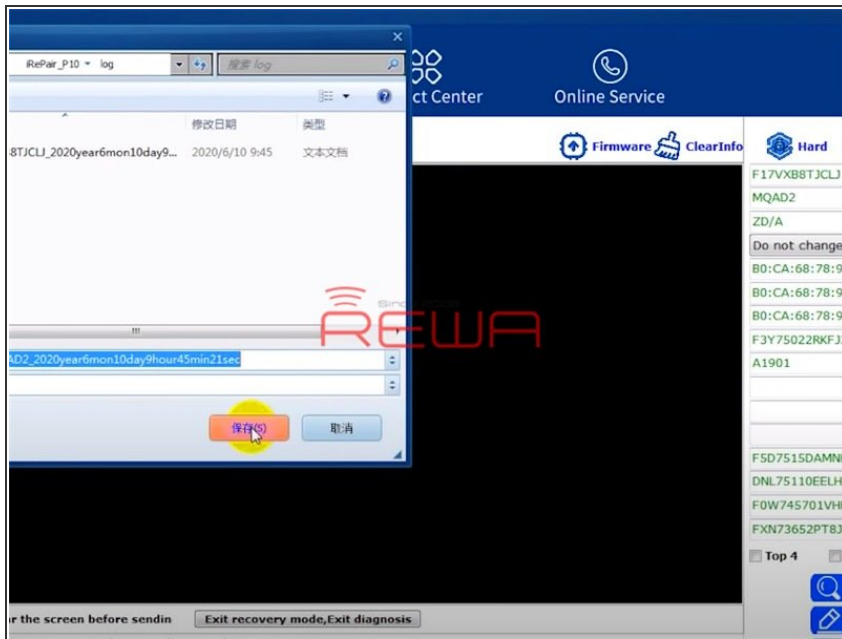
iRePair_P10 ▾ log
搜索 log
修改日期
类型
8TJCLJ_2020year6mon10day9...
2020/6/10 9:45
文本文档
AD2_2020year6mon10day9hour45min21sec
保存(S)
取消
ct Center
Online Service
Firmware
ClearInfo
Hard
F17VXB8TJCLJ
MQAD2
ZD/A
Do not change
B0:CA:68:78:9
B0:CA:68:78:9
B0:CA:68:78:9
F3Y75022RKFJ
A1901
F5D7515DAMN
DNL75110EELH
F0W745701VH
FXN73652PT8J
Top 4
REWA
r the screen before sendin
Exit recovery mode,Exit diagnosis